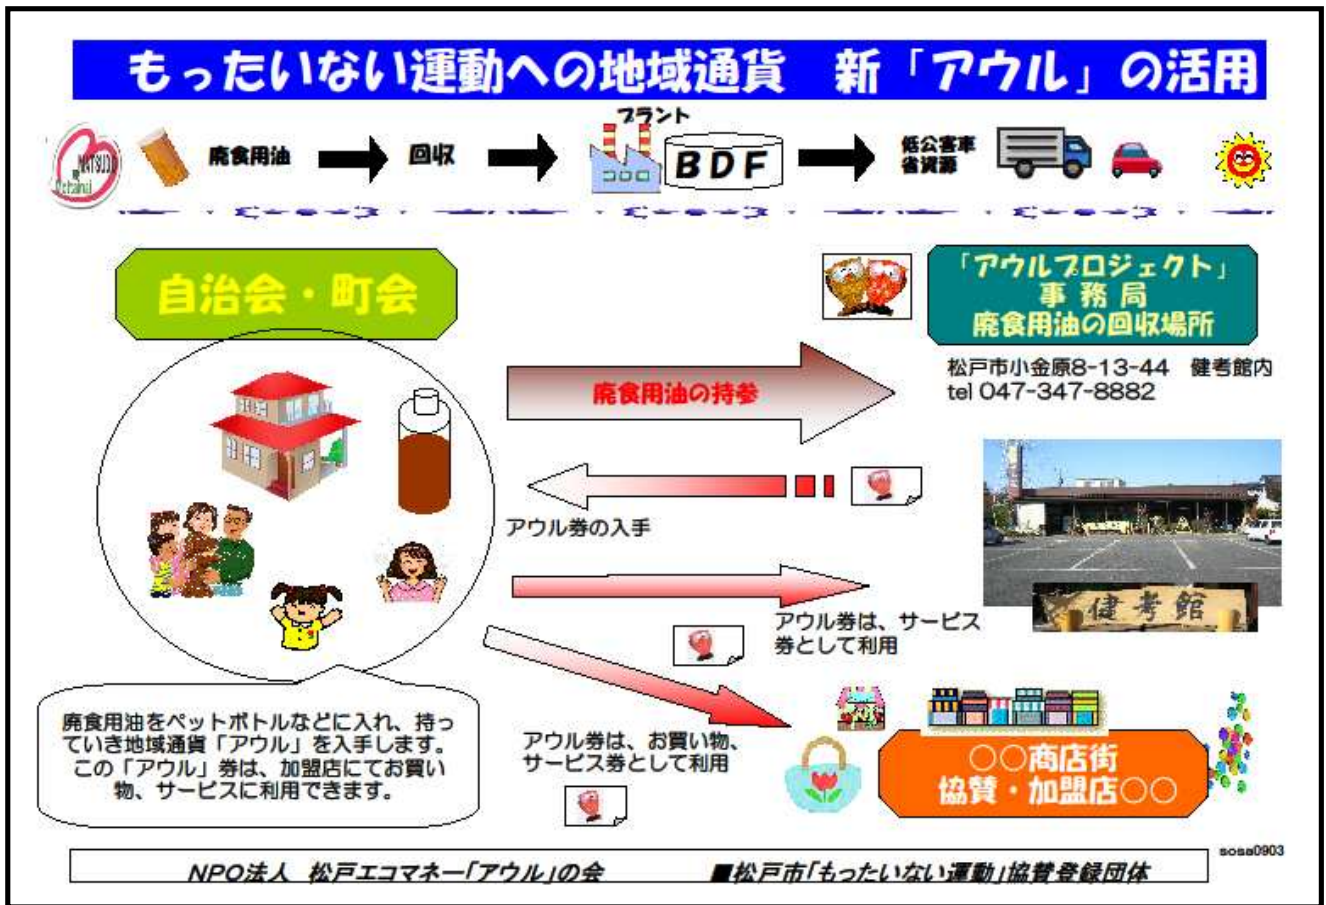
もったいない運動への地域通貨　新「アウル」の活用

MATSUDO Mottainai

廃食用油

回収

プラント

BDF

低公害車
省資源

自治会・町会

「アウルプロジェクト」
事務局
廃食用油の回収場所

松戸市小金原8-13-44　健考館内
tel 047-347-8882

廃食用油の持参

アウル券の入手

アウル券は、サービス券として利用

健考館

アウル券は、お買い物、サービス券として利用

廃食用油をペットボトルなどに入れ、持っていき地域通貨「アウル」を入手します。この「アウル」券は、加盟店にてお買い物、サービスに利用できます。

○○商店街
協賛・加盟店○○

sosa0903

NPO法人　松戸エコマネー「アウル」の会　　■松戸市「もったいない運動」協賛登録団体